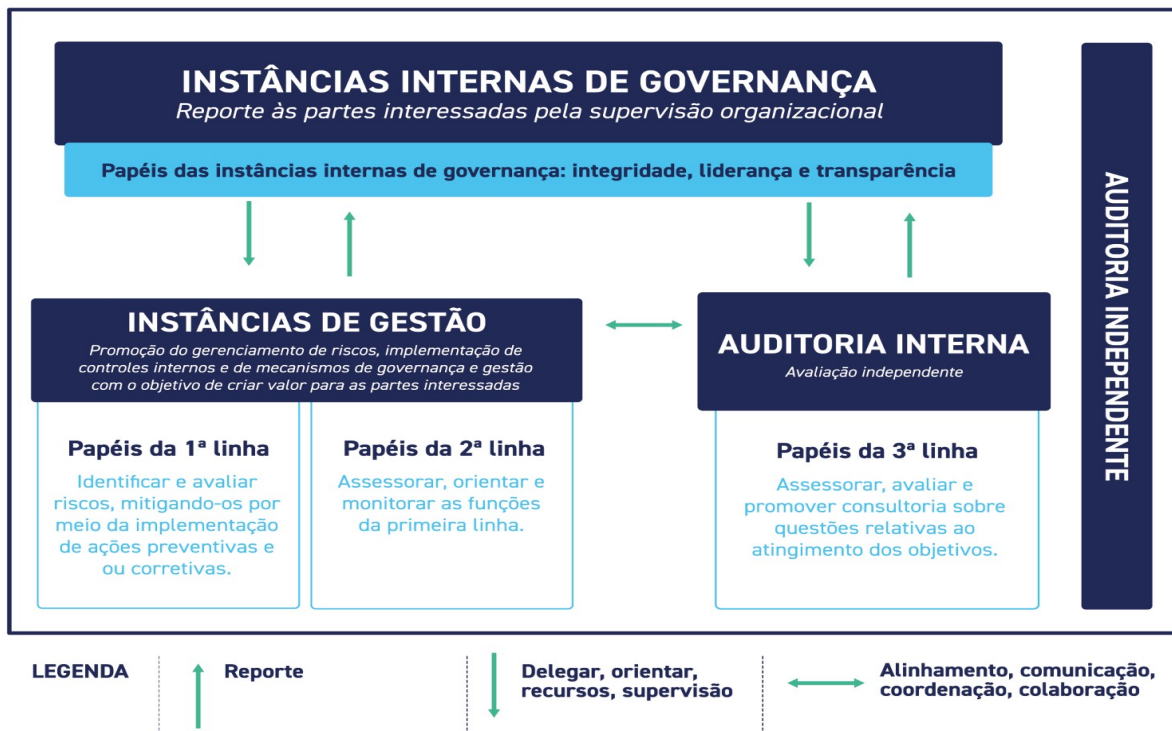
INSTÂNCIAS INTERNAS DE GOVERNANÇA
Reporte às partes interessadas pela supervisão organizacional

Papéis das instâncias internas de governança: integridade, liderança e transparência

INSTÂNCIAS DE GESTÃO
Promoção do gerenciamento de riscos, implementação de controles internos e de mecanismos de governança e gestão com o objetivo de criar valor para as partes interessadas

Papéis da 1ª linha
Identificar e avaliar riscos, mitigando-os por meio da implementação de ações preventivas e ou corretivas.

Papéis da 2ª linha
Assessorar, orientar e monitorar as funções da primeira linha.

AUDITORIA INTERNA
Avaliação independente

Papéis da 3ª linha
Assessorar, avaliar e promover consultoria sobre questões relativas ao atingimento dos objetivos.

AUDITORIA INDEPENDENTE

LEGENDA

Reporte

Delegar, orientar, recursos, supervisão

Alinhamento, comunicação, coordenação, colaboração